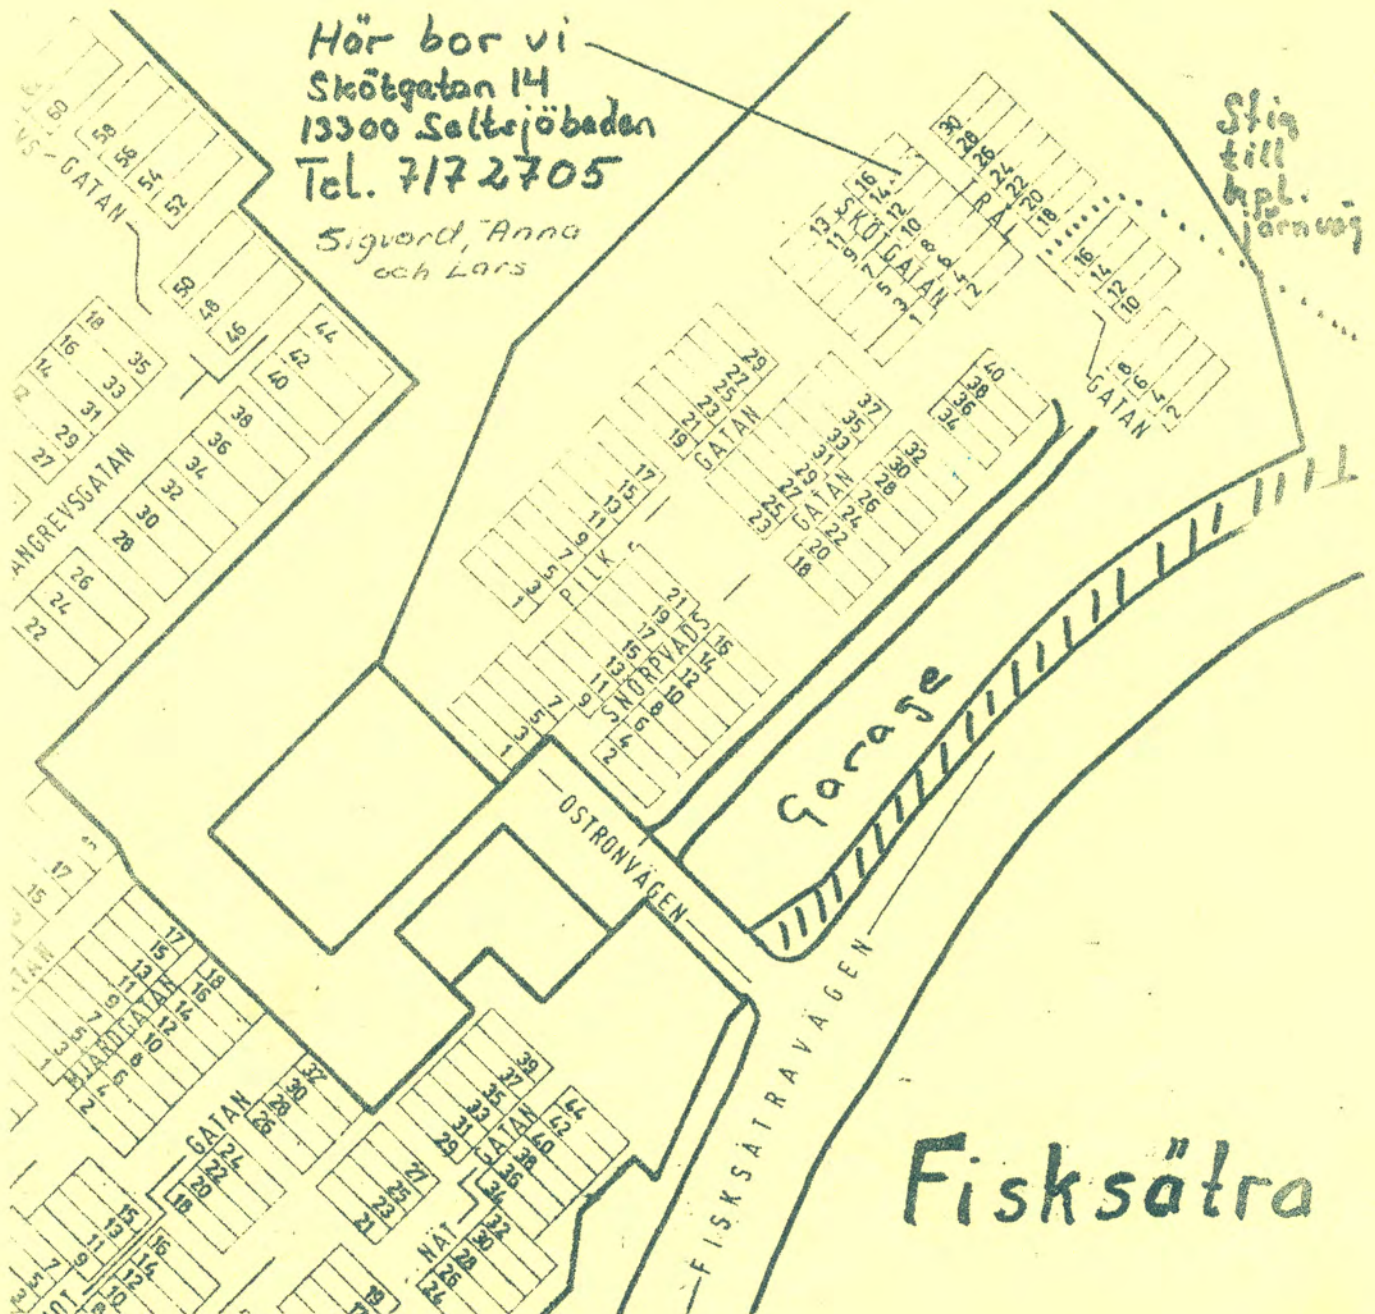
Hör bor vi
Skötgatan 14
13300 Saltsjöbaden
Tel. 7172705
Sigvard, Anna och Lars

Stig till hpl. järnväg

Fisksätra

Garage

OSTRONVÄGEN

FISKSÄTRAVÄGEN

SKÖTGATAN
16 14 12 10 8 6 4 2
13 11 9 7 5 3 1

30 28 26 24 22 20 18
RÄ

16 14 12 10
8 6 4 2
GATAN

40 38 36 34

37 35 33 31 29 27 25 23
32 30 28 26 24 22 20 18
GATAN

29 27 25 23 21 19
GATAN

17 15 13 11 9 7 5 3 1
PILK

21 19 17 15 13 11 9 7 5 3 1
16 14 12 10 8 6 4 2
SNORPVADS

60 58 56 54 52 50 48 46
GATAN

18 16 14 35 33 31 29 27
ANGREVSGATAN
44 42 40 38 36 34 32 30 28 26 24 22

17 15
17 15 13 11 9 7 5 3 1
18 16 14 12 10 8 6 4 2
MJÄRDGATAN

GATAN
32 30 28 26 24 22 20 18

39 37 35 33 31 29
44 42 40 38 36 34
GATAN

27 25 23 21
NÄT 32 30 28 26 24

15 13 11 9 7 5 3
16 14 12 10